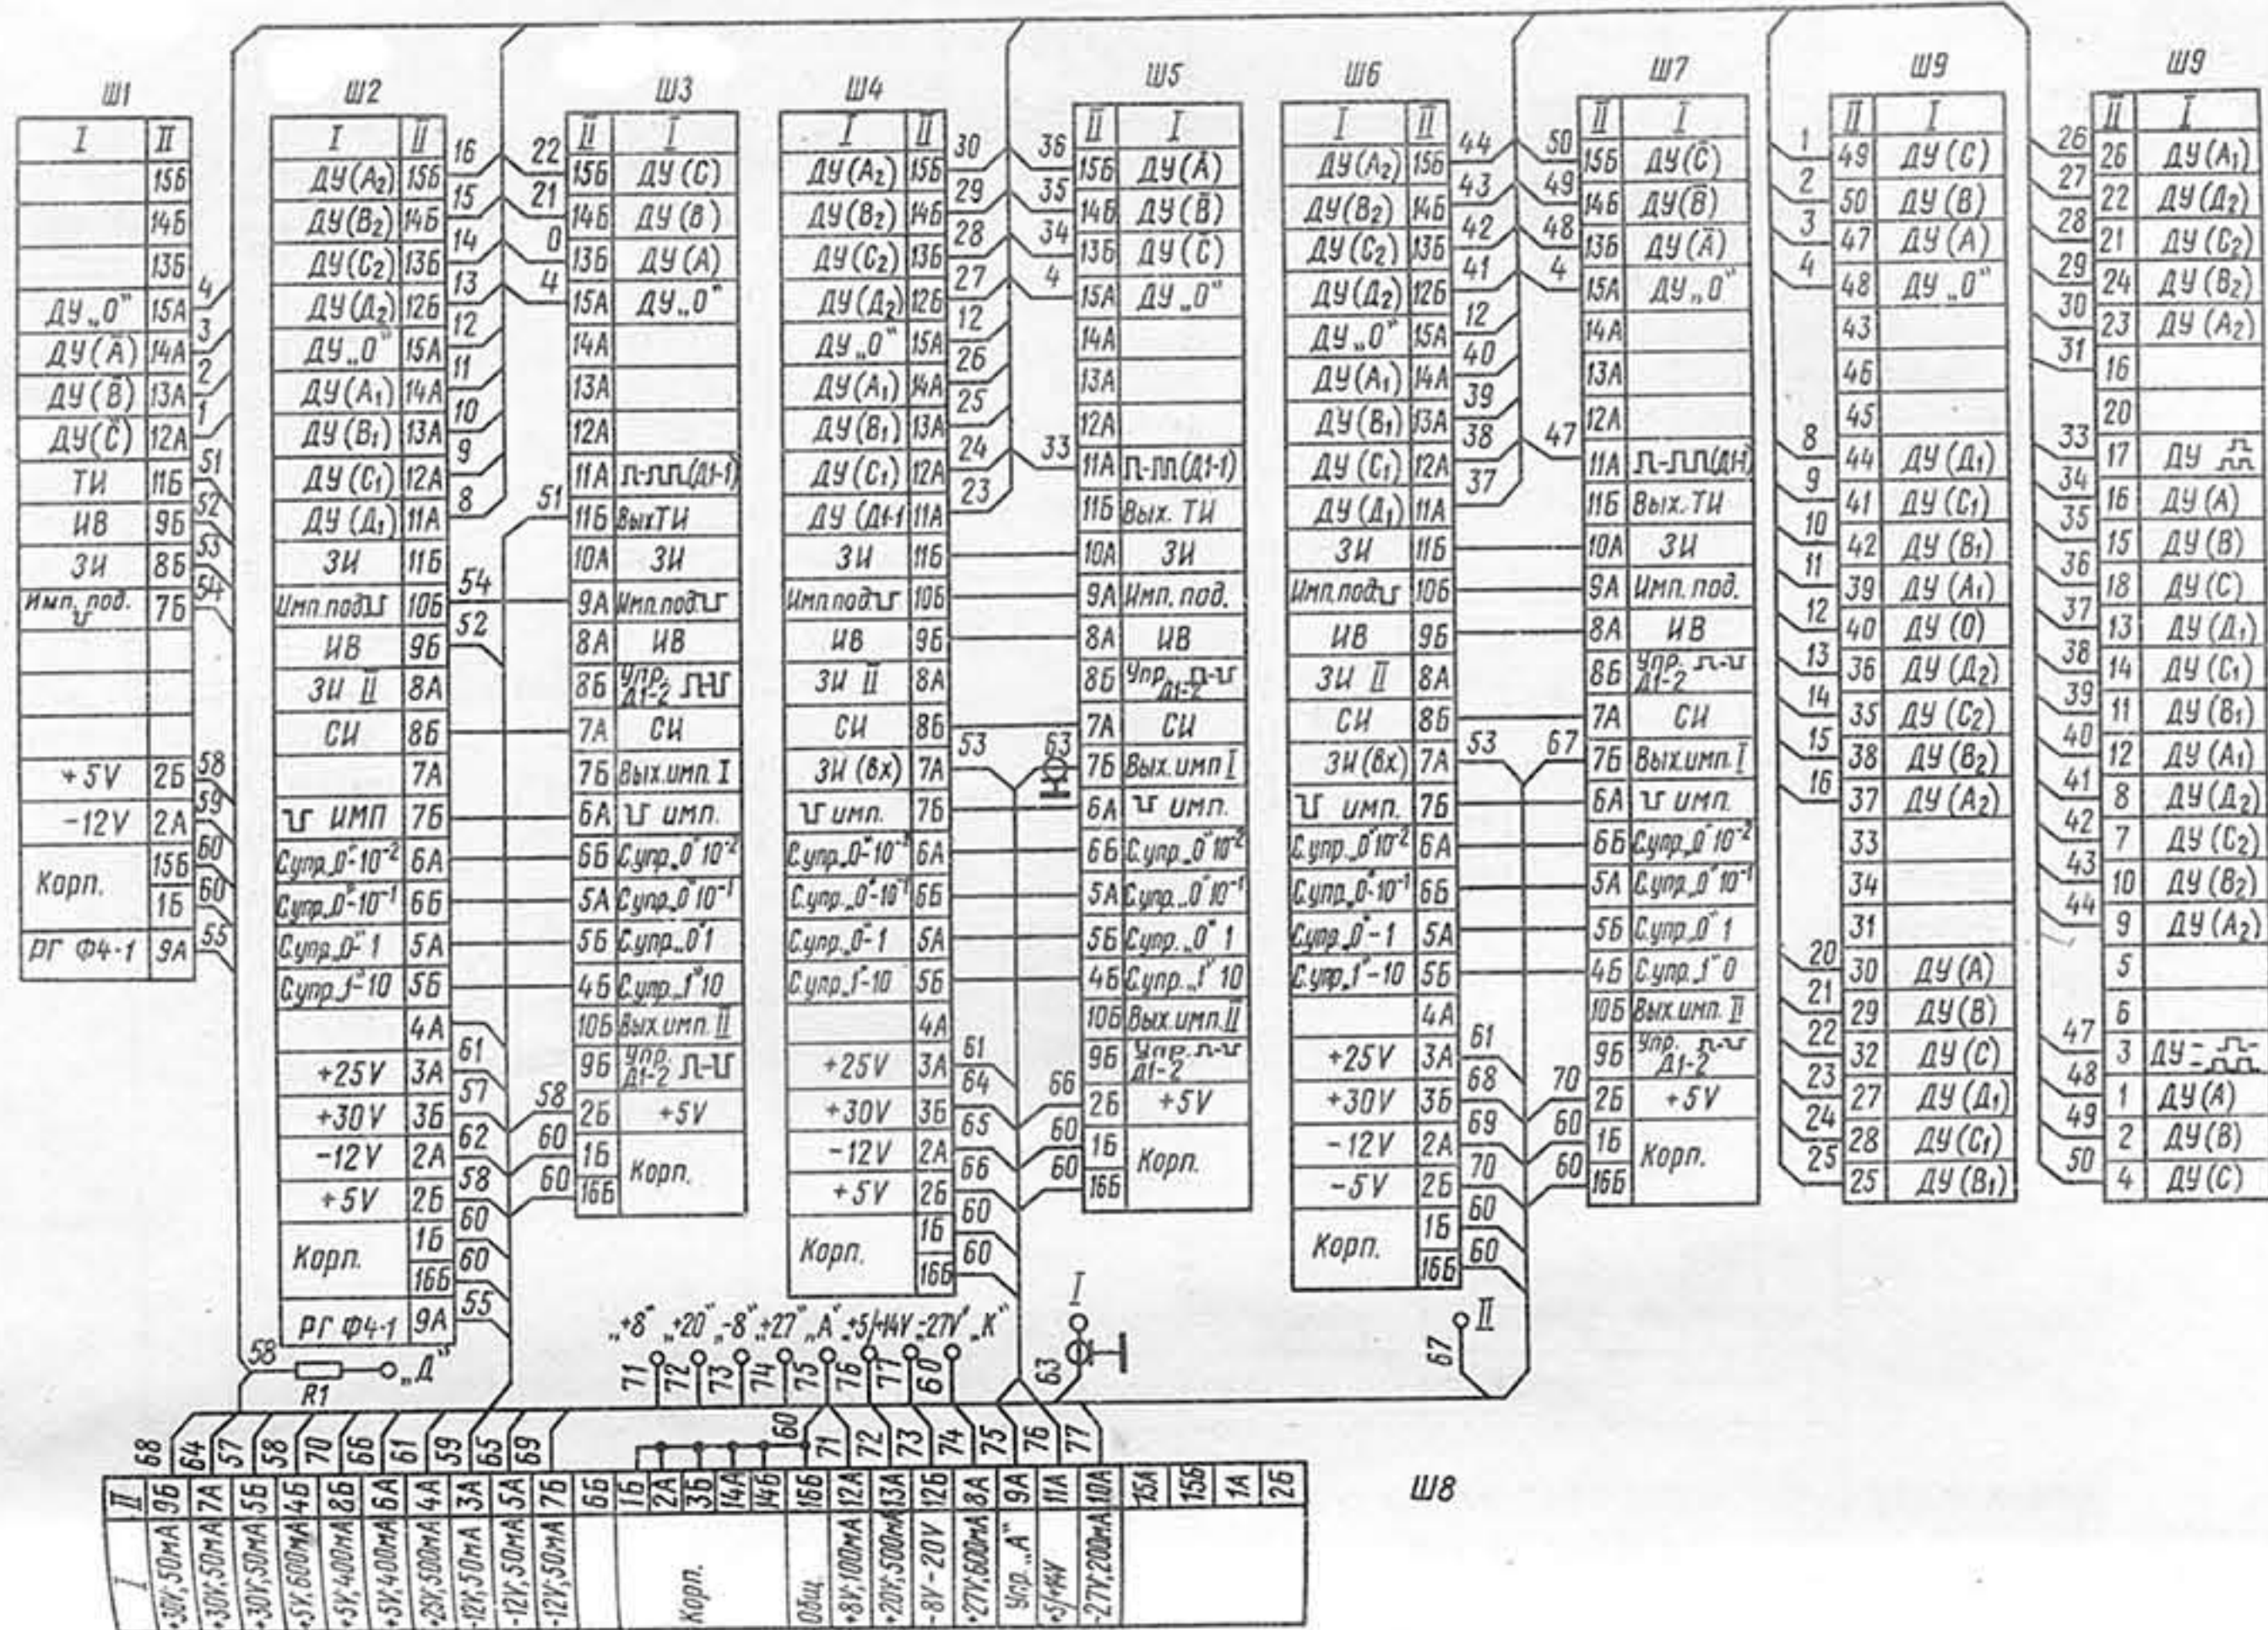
Ш1

| I | II |
|---|---|
| | 15Б |
| | 14Б |
| | 13Б |
| ДУ „0" | 15А |
| ДУ(Ā) | 14А |
| ДУ(B̄) | 13А |
| ДУ(C̄) | 12А |
| ТИ | 11Б |
| ИВ | 9Б |
| ЗИ | 8Б |
| Имп. под. | 7Б |
| | |
| | |
| | |
| +5V | 2Б |
| -12V | 2А |
| Корп. | 15Б |
| | 1Б |
| РГ Ф4-1 | 9А |

4 3 2 1 51 52 53 54 58 59 60 60 55

Ш2

| I | II |
|---|---|
| ДУ(А₂) | 15Б |
| ДУ(В₂) | 14Б |
| ДУ(С₂) | 13Б |
| ДУ(Д₂) | 12Б |
| ДУ „0" | 15А |
| ДУ(А₁) | 14А |
| ДУ(В₁) | 13А |
| ДУ(С₁) | 12А |
| ДУ(Д₁) | 11А |
| ЗИ | 11Б |
| Имп.под. | 10Б |
| ИВ | 9Б |
| ЗИ II | 8А |
| СИ | 8Б |
| | 7А |
| ИМП | 7Б |
| Супр„0"-10⁻² | 6А |
| Супр„0"-10⁻¹ | 6Б |
| Супр„0"-1 | 5А |
| Супр„1"-10 | 5Б |
| | 4А |
| +25V | 3А |
| +30V | 3Б |
| -12V | 2А |
| +5V | 2Б |
| Корп. | 1Б |
| | 16Б |
| РГ Ф4-1 | 9А |

16 15 14 13 12 11 10 9 8 54 52 61 57 62 58 60 60 55

Ш3

| II | I |
|---|---|
| 15Б | ДУ (С) |
| 14Б | ДУ (В) |
| 13Б | ДУ (А) |
| 15А | ДУ „0" |
| 14А | |
| 13А | |
| 12А | |
| 11А | П-ПП(Д1-1) |
| 11Б | ВыхТИ |
| 10А | ЗИ |
| 9А | Имп.под. |
| 8А | ИВ |
| 8Б | Упр. Д1-2 |
| 7А | СИ |
| 7Б | Вых.имп. I |
| 6А | имп. |
| 6Б | С.упр.„0"10⁻² |
| 5А | С.упр.„0"10⁻¹ |
| 5Б | С.упр.„0"1 |
| 4Б | С.упр.„1"10 |
| 10Б | Вых.имп. II |
| 9Б | Упр. Д1-2 |
| 2Б | +5V |
| 1Б | Корп. |
| 16Б | |

22 21 0 4 51 58 60 60

Ш4

| I | II |
|---|---|
| ДУ(А₂) | 15Б |
| ДУ(В₂) | 14Б |
| ДУ(С₂) | 13Б |
| ДУ(Д₂) | 12Б |
| ДУ „0" | 15А |
| ДУ(А₁) | 14А |
| ДУ(В₁) | 13А |
| ДУ(С₁) | 12А |
| ДУ (Д1-1 | 11А |
| ЗИ | 11Б |
| Имп.под. | 10Б |
| ИВ | 9Б |
| ЗИ II | 8А |
| СИ | 8Б |
| ЗИ (вх) | 7А |
| имп. | 7Б |
| С.упр.„0"-10⁻² | 6А |
| С.упр.„0"-10⁻¹ | 6Б |
| С.упр.„0"-1 | 5А |
| С.упр.„1"-10 | 5Б |
| | 4А |
| +25V | 3А |
| +30V | 3Б |
| -12V | 2А |
| +5V | 2Б |
| | 1Б |
| Корп. | 16Б |

30 29 28 27 12 26 25 24 23 53 61 64 65 66 60 60

Ш5

| II | I |
|---|---|
| 15Б | ДУ(Ā) |
| 14Б | ДУ(B̄) |
| 13Б | ДУ(C̄) |
| 15А | ДУ „0" |
| 14А | |
| 13А | |
| 12А | |
| 11А | П-ПП(Д1-1) |
| 11Б | Вых. ТИ |
| 10А | ЗИ |
| 9А | Имп. под. |
| 8А | ИВ |
| 8Б | Упр. Д1-2 |
| 7А | СИ |
| 7Б | Вых.имп I |
| 6А | имп. |
| 6Б | С.упр.„0"10⁻² |
| 5А | С.упр.„0"10⁻¹ |
| 5Б | С.упр.„0"1 |
| 4Б | С.упр.„1"10 |
| 10Б | Вых.имп II |
| 9Б | Упр. Д1-2 |
| 2Б | +5V |
| 1Б | Корп. |
| 16Б | |

36 35 34 4 33 63 66 60 60

Ш6

| I | II |
|---|---|
| ДУ(А₂) | 15Б |
| ДУ(В₂) | 14Б |
| ДУ(С₂) | 13Б |
| ДУ(Д₂) | 12Б |
| ДУ „0" | 15А |
| ДУ(А₁) | 14А |
| ДУ(В₁) | 13А |
| ДУ(С₁) | 12А |
| ДУ(Д₁) | 11А |
| ЗИ | 11Б |
| Имп.под. | 10Б |
| ИВ | 9Б |
| ЗИ II | 8А |
| СИ | 8Б |
| ЗИ (вх) | 7А |
| имп. | 7Б |
| С.упр.„0"10⁻² | 6А |
| С.упр.„0"-10⁻¹ | 6Б |
| С.упр.„0"-1 | 5А |
| С.упр.„1"-10 | 5Б |
| | 4А |
| +25V | 3А |
| +30V | 3Б |
| -12V | 2А |
| -5V | 2Б |
| Корп. | 1Б |
| | 16Б |

44 43 42 41 12 40 39 38 37 53 61 68 69 70 60 60

Ш7

| II | I |
|---|---|
| 15Б | ДУ(C̄) |
| 14Б | ДУ(B̄) |
| 13Б | ДУ(Ā) |
| 15А | ДУ „0" |
| 14А | |
| 13А | |
| 12А | |
| 11А | П-ПП(ДН) |
| 11Б | Вых. ТИ |
| 10А | ЗИ |
| 9А | Имп. под. |
| 8А | ИВ |
| 8Б | Упр. Д1-2 |
| 7А | СИ |
| 7Б | Вых.имп. I |
| 6А | имп. |
| 6Б | С.упр.„0"10⁻² |
| 5А | С.упр.„0"10⁻¹ |
| 5Б | С.упр.„0"1 |
| 4Б | С.упр.„1"0 |
| 10Б | Вых.имп. II |
| 9Б | Упр. Д1-2 |
| 2Б | +5V |
| 1Б | Корп. |
| 16Б | |

50 49 48 4 47 67 70 60 60

Ш9

| II | I |
|---|---|
| 49 | ДУ (С) |
| 50 | ДУ (В) |
| 47 | ДУ (А) |
| 48 | ДУ „0" |
| 43 | |
| 46 | |
| 45 | |
| 44 | ДУ (Д₁) |
| 41 | ДУ (С₁) |
| 42 | ДУ (В₁) |
| 39 | ДУ (А₁) |
| 40 | ДУ (0) |
| 36 | ДУ (Д₂) |
| 35 | ДУ (С₂) |
| 38 | ДУ (В₂) |
| 37 | ДУ (А₂) |
| 33 | |
| 34 | |
| 31 | |
| 30 | ДУ (А) |
| 29 | ДУ (В) |
| 32 | ДУ (С) |
| 27 | ДУ (Д₁) |
| 28 | ДУ (С₁) |
| 25 | ДУ (В₁) |

1 2 3 4 8 9 10 11 12 13 14 15 16 20 21 22 23 24 25

Ш9

| II | I |
|---|---|
| 26 | ДУ (А₁) |
| 22 | ДУ (Д₂) |
| 21 | ДУ (С₂) |
| 24 | ДУ (В₂) |
| 23 | ДУ (А₂) |
| 16 | |
| 20 | |
| 17 | ДУ |
| 16 | ДУ (А) |
| 15 | ДУ (В) |
| 18 | ДУ (С) |
| 13 | ДУ (Д₁) |
| 14 | ДУ (С₁) |
| 11 | ДУ (В₁) |
| 12 | ДУ (А₁) |
| 8 | ДУ (Д₂) |
| 7 | ДУ (С₂) |
| 10 | ДУ (В₂) |
| 9 | ДУ (А₂) |
| 5 | |
| 6 | |
| 3 | ДУ |
| 1 | ДУ (А) |
| 2 | ДУ (В) |
| 4 | ДУ (С) |

26 27 28 29 30 31 33 34 35 36 37 38 39 40 41 42 43 44 47 48 49 50

58 R1 „Д"

„+8" „+20" „-8" „+27" „А" „+5/+14V" „-27V" „К"

71 72 73 74 75 76 77 60

I 63 67 II

Ш8

| | 68 | 64 | 57 | 58 | 70 | 66 | 61 | 59 | 65 | 69 | | | | | | | 60 | 71 | 72 | 73 | 74 | 75 | 76 | 77 | | | | |
|---|---|---|---|---|---|---|---|---|---|---|---|---|---|---|---|---|---|---|---|---|---|---|---|---|---|---|---|---|
| II | 9Б | 7А | 5Б | 4Б | 8Б | 6А | 4А | 3А | 5А | 7Б | 6Б | 1Б | 2А | 3Б | 14А | 14Б | 16Б | 12А | 13А | 12Б | 8А | 9А | 11А | 10А | 15А | 15Б | 1А | 2Б |
| I | +30V,50mA | +30V,50mA | +30V,50mA | +5V,600mA | +5V,4000mA | +5V,4000mA | +25V,5000mA | -12V,50mA | -12V,50mA | -12V,50mA | Корп. | | | | | | Общ. | +8V,100mA | +20V,5000mA | -8V-20V | +27V,600mA | Упр. „А" | +5/+14V | -27V,200mA | | | | |